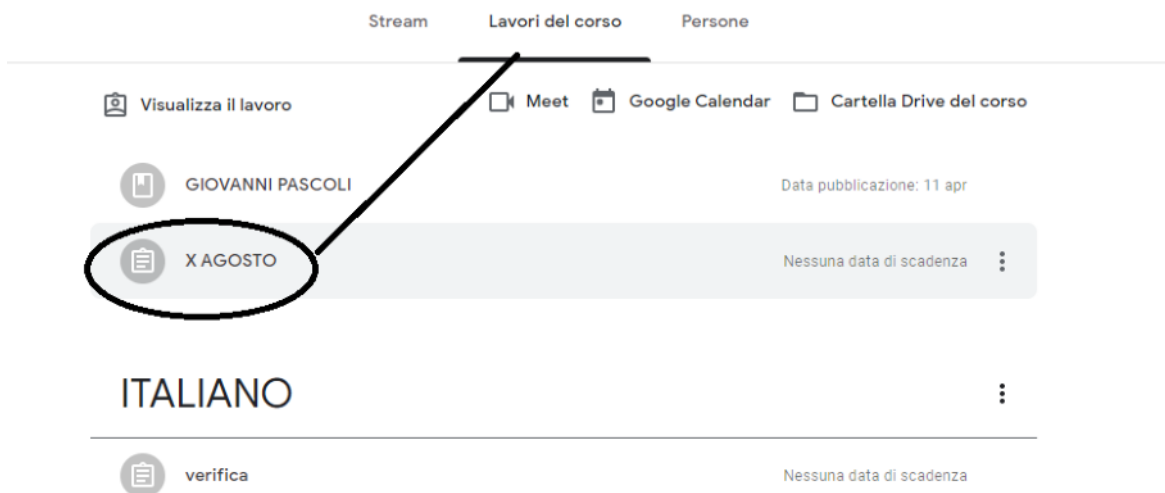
Stream Lavori del corso Persone

Visualizza il lavoro

Meet Google Calendar Cartella Drive del corso

GIOVANNI PASCOLI Data pubblicazione: 11 apr

X AGOSTO Nessuna data di scadenza

ITALIANO

verifica Nessuna data di scadenza